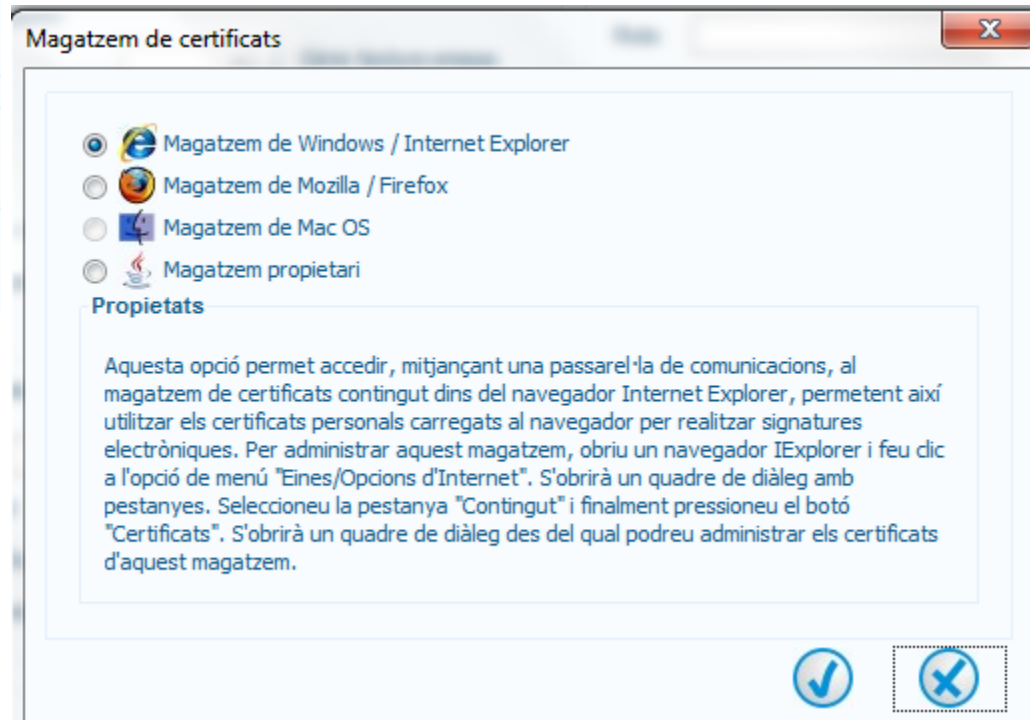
Magatzem de certificats

Magatzem de Windows / Internet Explorer
Magatzem de Mozilla / Firefox
Magatzem de Mac OS
Magatzem propietari

Propietats

Aquesta opció permet accedir, mitjançant una passarel·la de comunicacions, al magatzem de certificats contingut dins del navegador Internet Explorer, permetent així utilitzar els certificats personals carregats al navegador per realitzar signatures electròniques. Per administrar aquest magatzem, obriu un navegador IExplorer i feu clic a l'opció de menú "Eines/Opcions d'Internet". S'obrirà un quadre de diàleg amb pestanyes. Seleccioneu la pestanya "Contingut" i finalment pressioneu el botó "Certificats". S'obrirà un quadre de diàleg des del qual podreu administrar els certificats d'aquest magatzem.